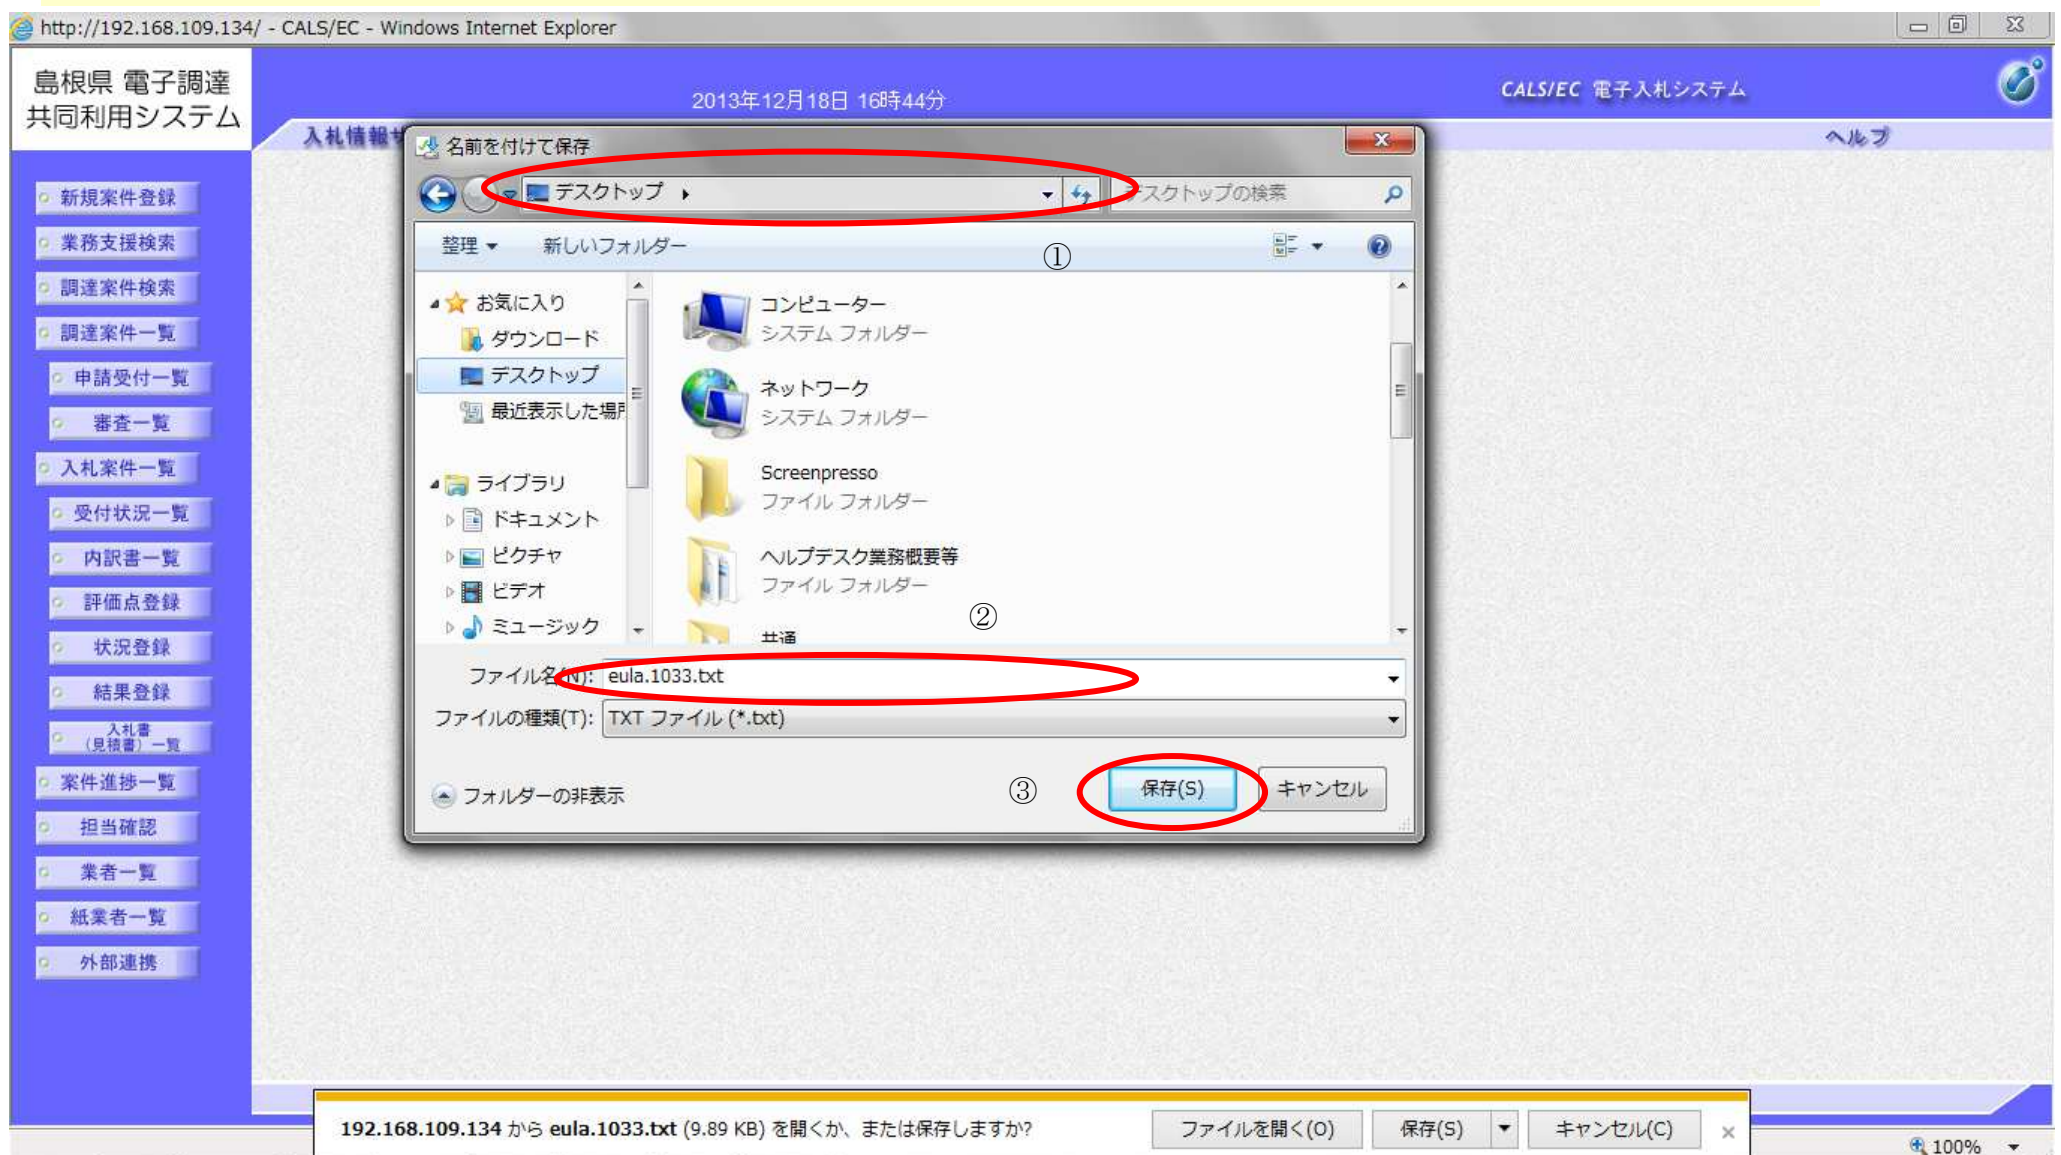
http://192.168.109.134/ - CALS/EC - Windows Internet Explorer

島根県 電子調達 共同利用システム

2013年12月18日 16時44分

CALS/EC 電子入札システム

入札情報サ

ヘルプ

新規案件登録
業務支援検索
調達案件検索
調達案件一覧
申請受付一覧
審査一覧
入札案件一覧
受付状況一覧
内訳書一覧
評価点登録
状況登録
結果登録
入札書（見積書）一覧
案件進捗一覧
担当確認
業者一覧
紙業者一覧
外部連携

名前を付けて保存

デスクトップ ▸

デスクトップの検索

整理 ▾ 新しいフォルダー

①

お気に入り
ダウンロード
デスクトップ
最近表示した場所

ライブラリ
ドキュメント
ピクチャ
ビデオ
ミュージック

コンピューター
システム フォルダー
ネットワーク
システム フォルダー
Screenpresso
ファイル フォルダー
ヘルプデスク業務概要等
ファイル フォルダー
共通

②

ファイル名(N): eula.1033.txt
ファイルの種類(T): TXT ファイル (*.txt)

フォルダーの非表示

③

保存(S) キャンセル

192.168.109.134 から eula.1033.txt (9.89 KB) を開くか、または保存しますか?

ファイルを開く(O) 保存(S) キャンセル(C)

100%